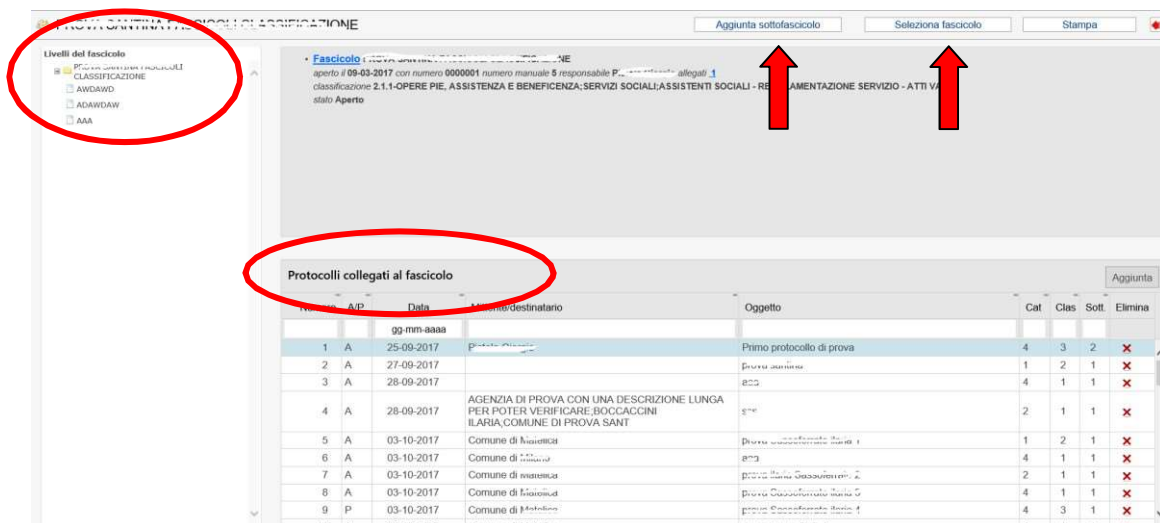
PROVA SANTINA FASCICOLI CLASSIFICAZIONE

Aggiunta sottofascicolo | Seleziona fascicolo | Stampa

Livelli del fascicolo

PROVA SANTINA FASCICOLI CLASSIFICAZIONE
AWDAWD
ADAWDAW
AAA

• Fascicolo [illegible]
aperto il 09-03-2017 con numero 0000001 numero manuale 5 responsabile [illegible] allegati 1
classificazione 2.1.1-OPERE PIE, ASSISTENZA E BENEFICENZA;SERVIZI SOCIALI;ASSISTENTI SOCIALI - RE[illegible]AMENTAZIONE SERVIZIO - ATTI VA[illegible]
stato Aperto

Protocolli collegati al fascicolo

Aggiunta

| Numero | A/P | Data | Mittente/destinatario | Oggetto | Cat | Clas | Sott. | Elimina |
|---|---|---|---|---|---|---|---|---|
| | | gg-mm-aaaa | | | | | | |
| 1 | A | 25-09-2017 | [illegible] | Primo protocollo di prova | 4 | 3 | 2 | ✕ |
| 2 | A | 27-09-2017 | | prova santina | 1 | 2 | 1 | ✕ |
| 3 | A | 28-09-2017 | | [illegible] | 4 | 1 | 1 | ✕ |
| 4 | A | 28-09-2017 | AGENZIA DI PROVA CON UNA DESCRIZIONE LUNGA PER POTER VERIFICARE;BOCCACCINI ILARIA;COMUNE DI PROVA SANT | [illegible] | 2 | 1 | 1 | ✕ |
| 5 | A | 03-10-2017 | Comune di Matelica | prova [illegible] 1 | 1 | 2 | 1 | ✕ |
| 6 | A | 03-10-2017 | Comune di Milano | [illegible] | 4 | 1 | 1 | ✕ |
| 7 | A | 03-10-2017 | Comune di Matelica | prova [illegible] 2 | 2 | 1 | 1 | ✕ |
| 8 | A | 03-10-2017 | Comune di Matelica | prova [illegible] 3 | 4 | 1 | 1 | ✕ |
| 9 | P | 03-10-2017 | Comune di Matelica | prova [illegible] 4 | 4 | 3 | 1 | ✕ |